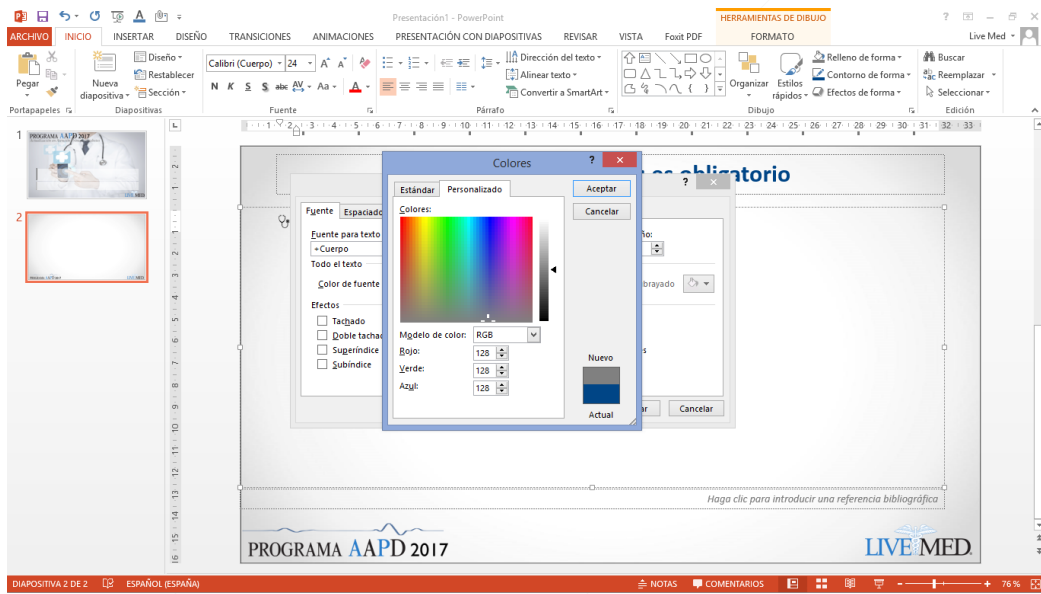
Presentación1 - PowerPoint

HERRAMIENTAS DE DIBUJO

? — ✕

ARCHIVO INICIO INSERTAR DISEÑO TRANSICIONES ANIMACIONES PRESENTACIÓN CON DIAPOSITIVAS REVISAR VISTA Foxit PDF FORMATO

Live Med

Pegar

Nueva diapositiva

Diseño

Restablecer

Sección

Calibri (Cuerpo) 24

N K S S abc AV Aa A

Dirección del texto

Alinear texto

Convertir a SmartArt

Organizar

Estilos rápidos

Relleno de forma

Contorno de forma

Efectos de forma

Buscar

Reemplazar

Seleccionar

Portapapeles Diapositivas Fuente Párrafo Dibujo Edición

1

PROGRAMA AAPD 2017

2

es obligatorio

Fuente Espaciado

Fuente para texto

+Cuerpo

Todo el texto

Color de fuente

Efectos

Tachado

Doble tachado

Superíndice

Subíndice

ño:

ubrayado

s

ar Cancelar

Colores

Estándar Personalizado

Colores:

Modelo de color: RGB

Rojo: 128

Verde: 128

Azul: 128

Aceptar

Cancelar

Nuevo

Actual

Haga clic para introducir una referencia bibliográfica

PROGRAMA AAPD 2017

LIVE MED

DIAPOSITIVA 2 DE 2 ESPAÑOL (ESPAÑA) NOTAS COMENTARIOS 76 %